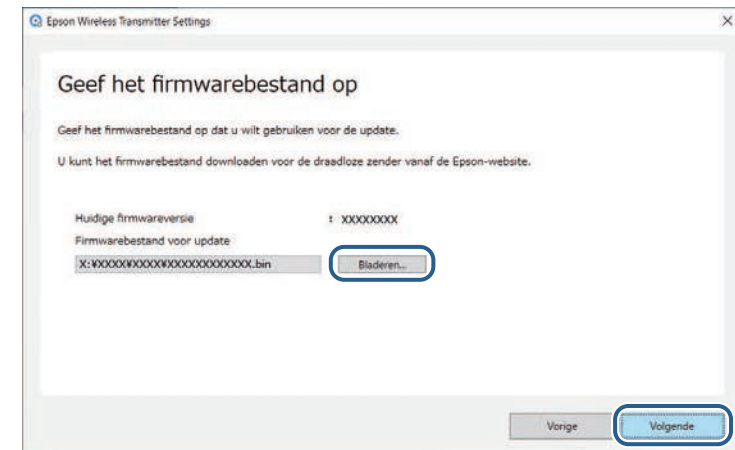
Epson Wireless Transmitter Settings

×

Geef het firmwarebestand op

Geef het firmwarebestand op dat u wilt gebruiken voor de update.

U kunt het firmwarebestand downloaden voor de draadloze zender vanaf de Epson-website.

Huidige firmwareversie : XXXXXXXX

Firmwarebestand voor update

X:¥XXXX¥XXXX¥XXXXXXXXXXXXX.bin

Bladeren...

Vorige

Volgende